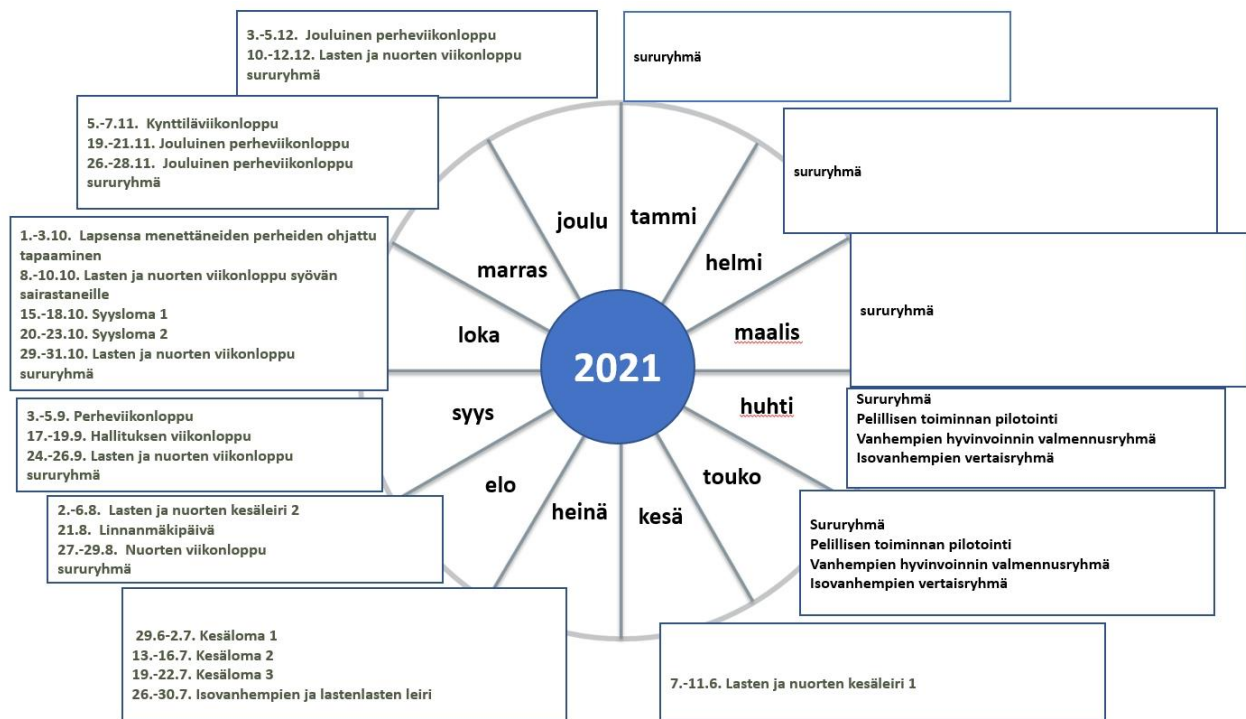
3.-5.12. Jouluinen perheviikonloppu
10.-12.12. Lasten ja nuorten viikonloppu sururyhmä

sururyhmä

5.-7.11. Kynttiläviikonloppu
19.-21.11. Jouluinen perheviikonloppu
26.-28.11. Jouluinen perheviikonloppu sururyhmä

sururyhmä

1.-3.10. Lapsensa menettäneiden perheiden ohjattu tapaaminen
8.-10.10. Lasten ja nuorten viikonloppu syövän sairastaneille
15.-18.10. Syysloma 1
20.-23.10. Syysloma 2
29.-31.10. Lasten ja nuorten viikonloppu sururyhmä

sururyhmä

joulu
tammi
marras
helmi
loka
maalis
2021
syys
huhti
elo
touko
heinä
kesä

Sururyhmä
Pelillisen toiminnan pilotointi
Vanhempien hyvinvoinnin valmennusryhmä
Isovanhempien vertaisryhmä

3.-5.9. Perheviikonloppu
17.-19.9. Hallituksen viikonloppu
24.-26.9. Lasten ja nuorten viikonloppu sururyhmä

2.-6.8. Lasten ja nuorten kesäleiri 2
21.8. Linnanmäkipäivä
27.-29.8. Nuorten viikonloppu sururyhmä

Sururyhmä
Pelillisen toiminnan pilotointi
Vanhempien hyvinvoinnin valmennusryhmä
Isovanhempien vertaisryhmä

29.6-2.7. Kesäloma 1
13.-16.7. Kesäloma 2
19.-22.7. Kesäloma 3
26.-30.7. Isovanhempien ja lastenlasten leiri

7.-11.6. Lasten ja nuorten kesäleiri 1